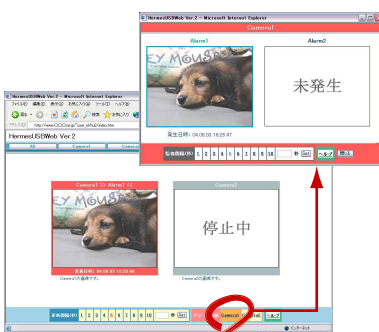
HermesUSBWeb Ver 2 - Microsoft Internet Explorer

Camera1

Alarm1

EY MOUS

Alarm2

未発生

発生日時: 04:08:20 16:25:47

監視画像切替 1 2 3 4 5 6 7 8 9 10 秒 表示 ヘルプ 閉じる

HermesUSBWeb Ver 2 - Microsoft Internet Explorer

ファイル(F) 編集(E) 表示(V) お気に入り(A) ツール(T) ヘルプ(H)

戻る

http://www.OOOOoo.jp/*user_id/hu2/index.htm

HermesUSBWeb Ver 2

All Camera1 Camera2

Camera1 >> Alarm1 <<

EY MOUS

更新日時: 04:08:20 16:25:47

Camera1の最新です。

Camera2

停止中

Camera2の最新です。

更新画像切替 1 2 3 4 5 6 7 8 9 10 秒

Camera1 All ヘルプ

インターネット